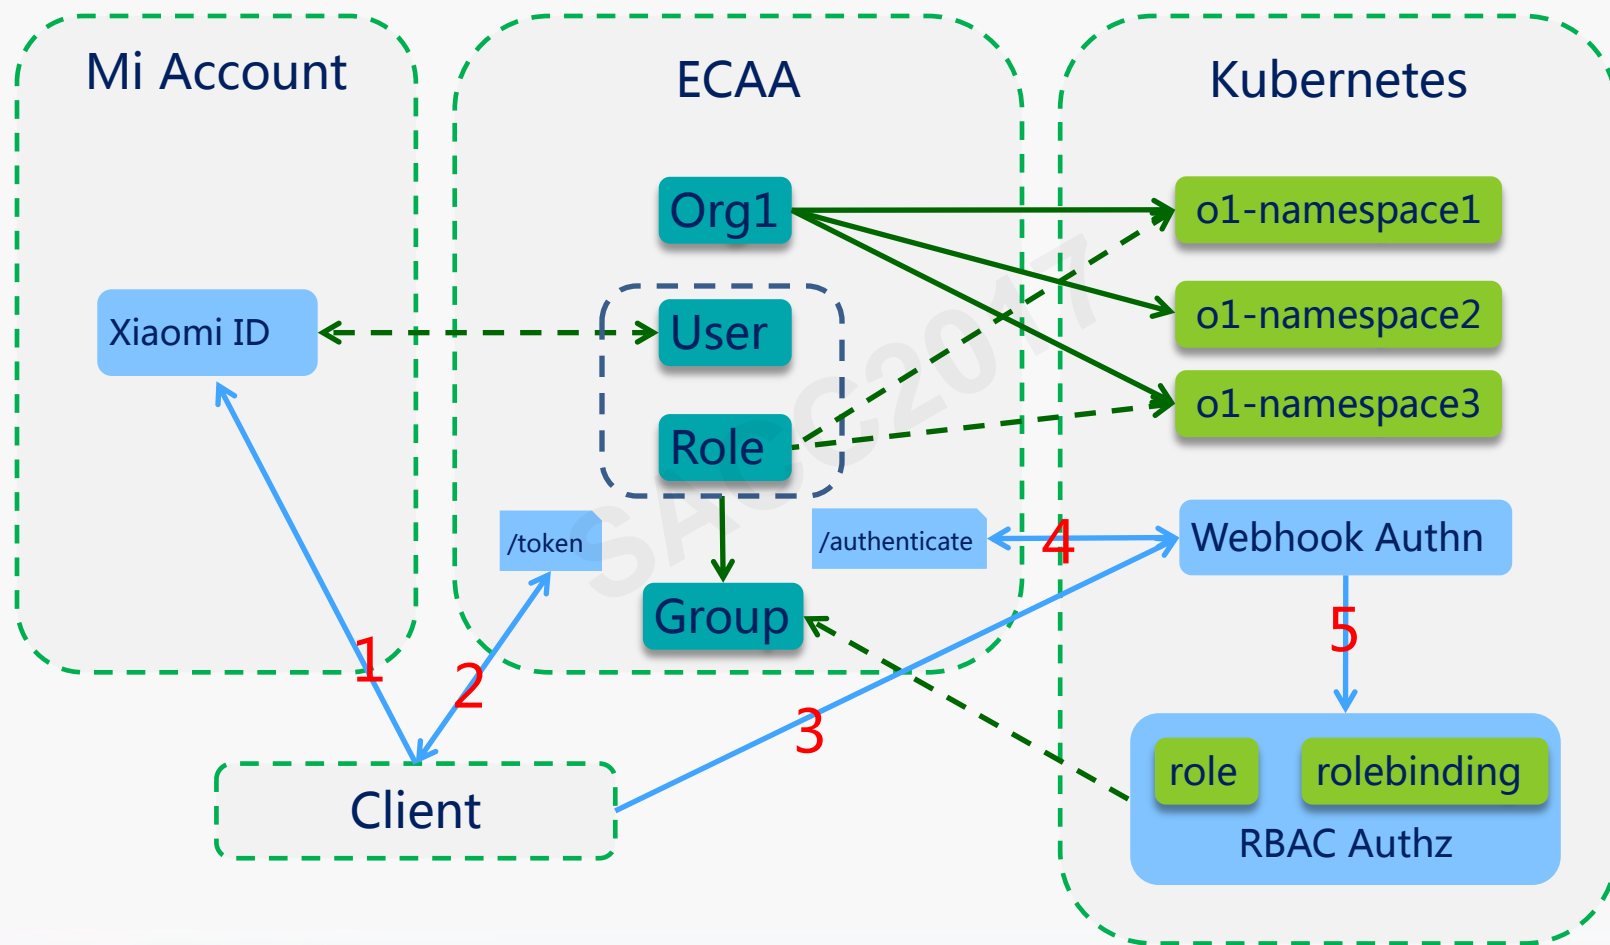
Mi Account

ECAA

Kubernetes

Org1

o1-namespace1

o1-namespace2

o1-namespace3

Xiaomi ID

User

Role

/token

/authenticate

4

Webhook Authn

Group

5

1

2

3

Client

role

rolebinding

RBAC Authz

SACC2017